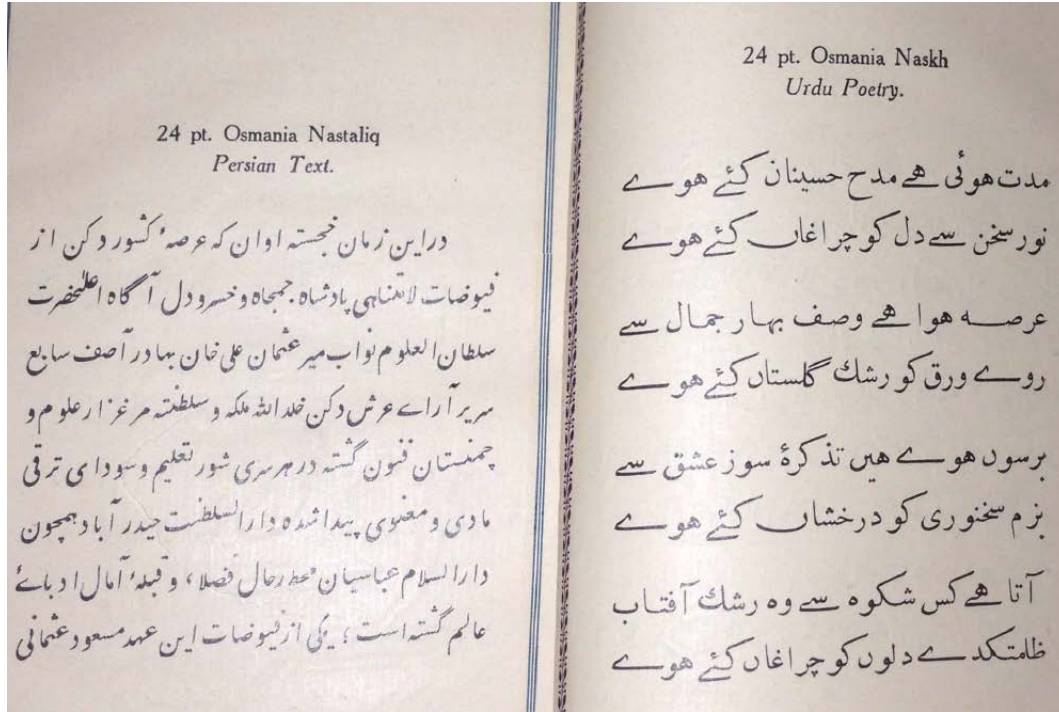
24 pt. Osmania Nastaliq
Persian Text.

دراین زمان خجسته اوان که عرصهٔ کشور دکن از فیوضات لاتتناهی پادشاه جمجاه وخسرو دل آگاه اعلحضرت سلطان العلوم نواب میر عثمان علی خان بهادر آصف سابع سریر آرای عرش دکن خلد الله ملکه و سلطنته مرغزار علوم و چمنستان فنون گشته در هر سری شور تعلیم و سودای ترقی مادی و معنوی پیدا شده دار السلطنت حیدر آباد همچون دار السلام عباسیان محط رحال فضلا، و قبلهٔ آمال ادبای عالم گشته است، یکی از فیوضات این عهد مسعود عثمانی

24 pt. Osmania Naskh
Urdu Poetry.

مدت ہوئی ہے مدح حسینان کئے ہوے
نور سخن سے دل کو چراغاں کئے ہوے

عرصہ ہوا ہے وصف بہار جمال سے
روے ورق کو رشك گلستاں کئے ہوے

برسوں ہوے ہیں تذکرۂ سوز عشق سے
بزم سخنوری کو درخشاں کئے ہوے

آتا ہے کس شکوہ سے وہ رشك آفتاب
ظلمتکدے دلوں کو چراغاں کئے ہوے